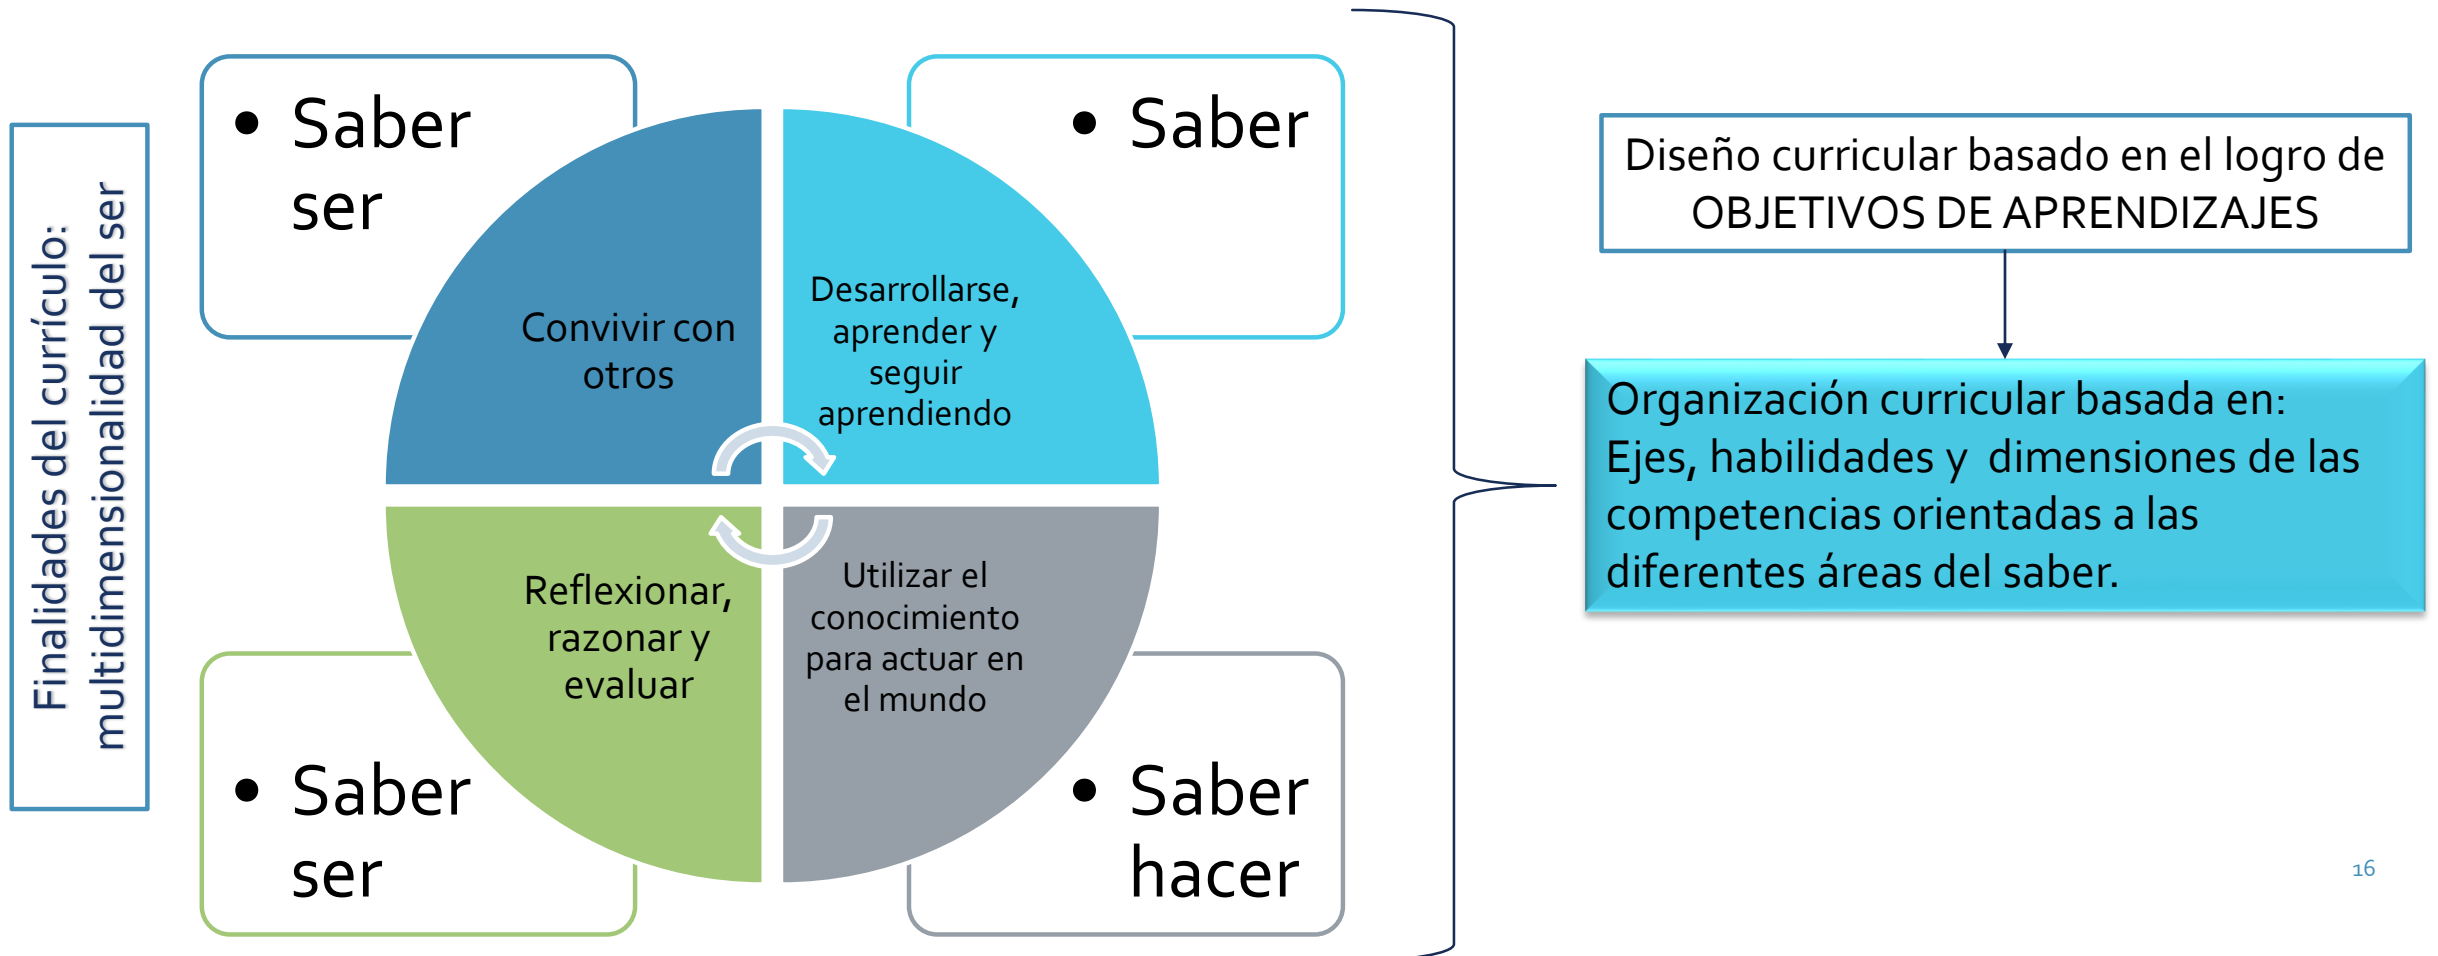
Finalidades del currículo: multidimensionalidad del ser

• Saber ser

• Saber

Convivir con otros

Desarrollarse, aprender y seguir aprendiendo

Reflexionar, razonar y evaluar

Utilizar el conocimiento para actuar en el mundo

• Saber ser

• Saber hacer

Diseño curricular basado en el logro de OBJETIVOS DE APRENDIZAJES

Organización curricular basada en: Ejes, habilidades y dimensiones de las competencias orientadas a las diferentes áreas del saber.

16